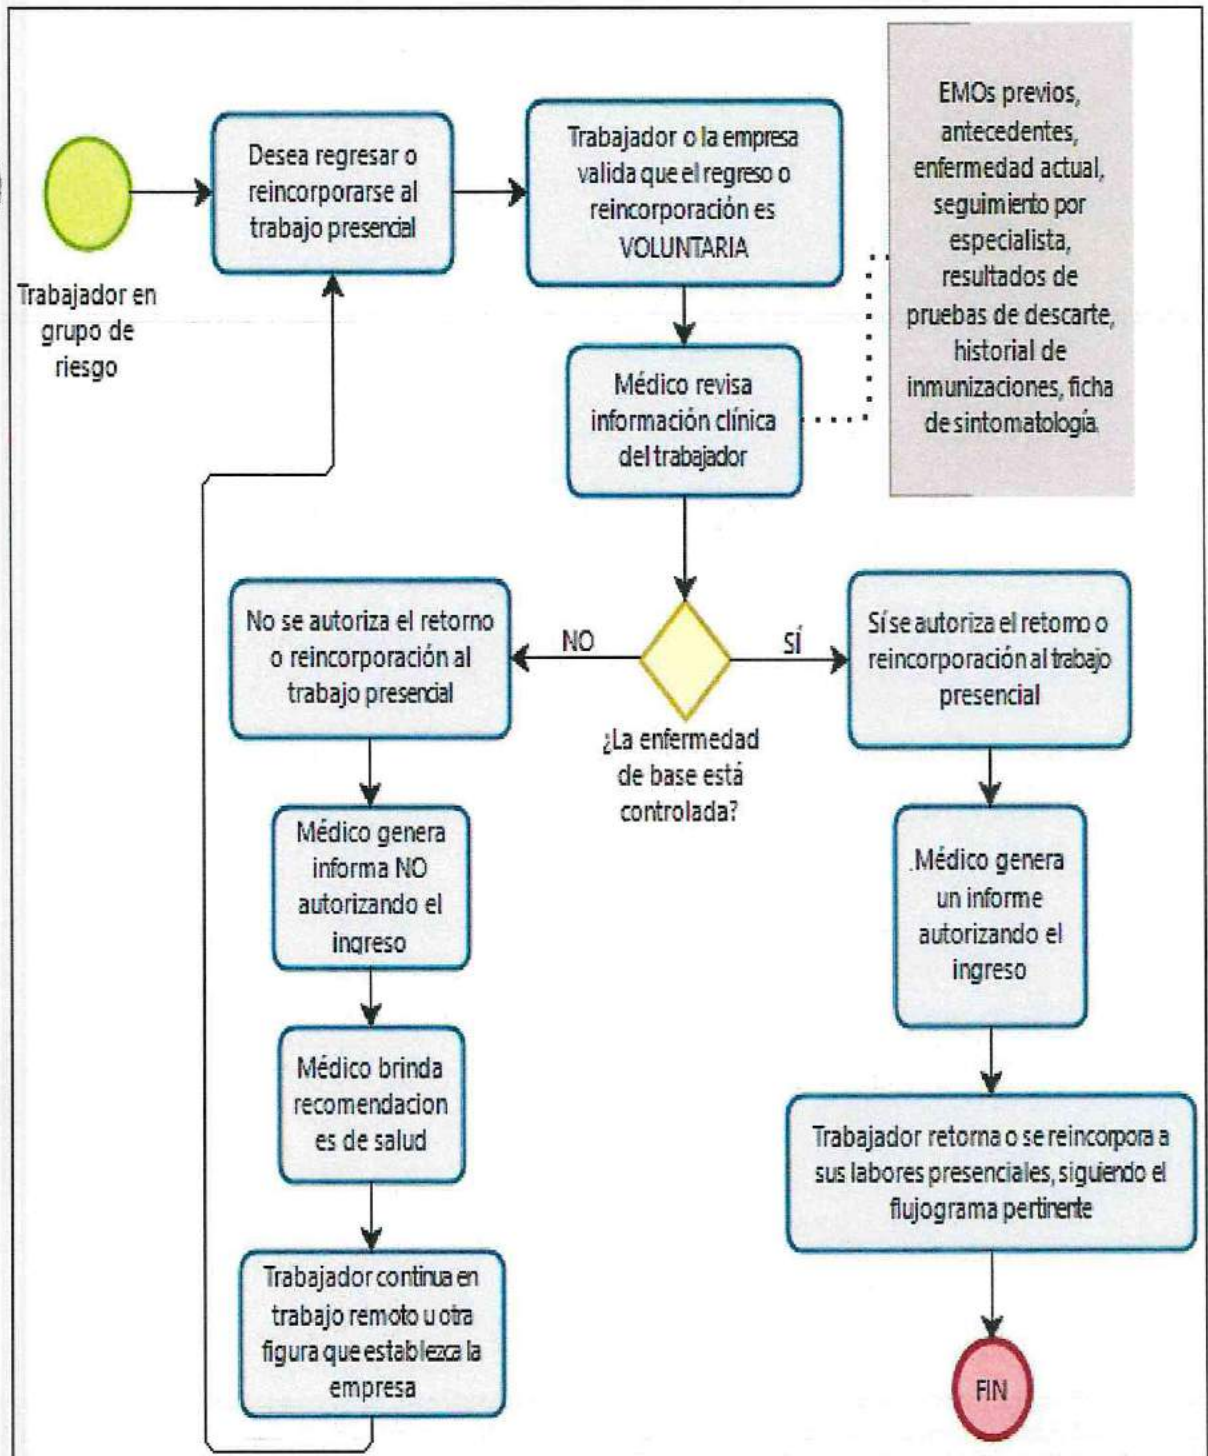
Trabajador en grupo de riesgo

Desea regresar o reincorporarse al trabajo presencial

Trabajador o la empresa valida que el regreso o reincorporación es VOLUNTARIA

EMOs previos, antecedentes, enfermedad actual, seguimiento por especialista, resultados de pruebas de descarte, historial de inmunizaciones, ficha de sintomatología.

Médico revisa información clínica del trabajador

No se autoriza el retorno o reincorporación al trabajo presencial

NO

SÍ

¿La enfermedad de base está controlada?

Sí se autoriza el retorno o reincorporación al trabajo presencial

Médico genera informa NO autorizando el ingreso

.Médico genera un informe autorizando el ingreso

Médico brinda recomendaciones de salud

Trabajador retorna o se reincorpora a sus labores presenciales, siguiendo el flujograma pertinente

Trabajador continua en trabajo remoto u otra figura que establezca la empresa

FIN